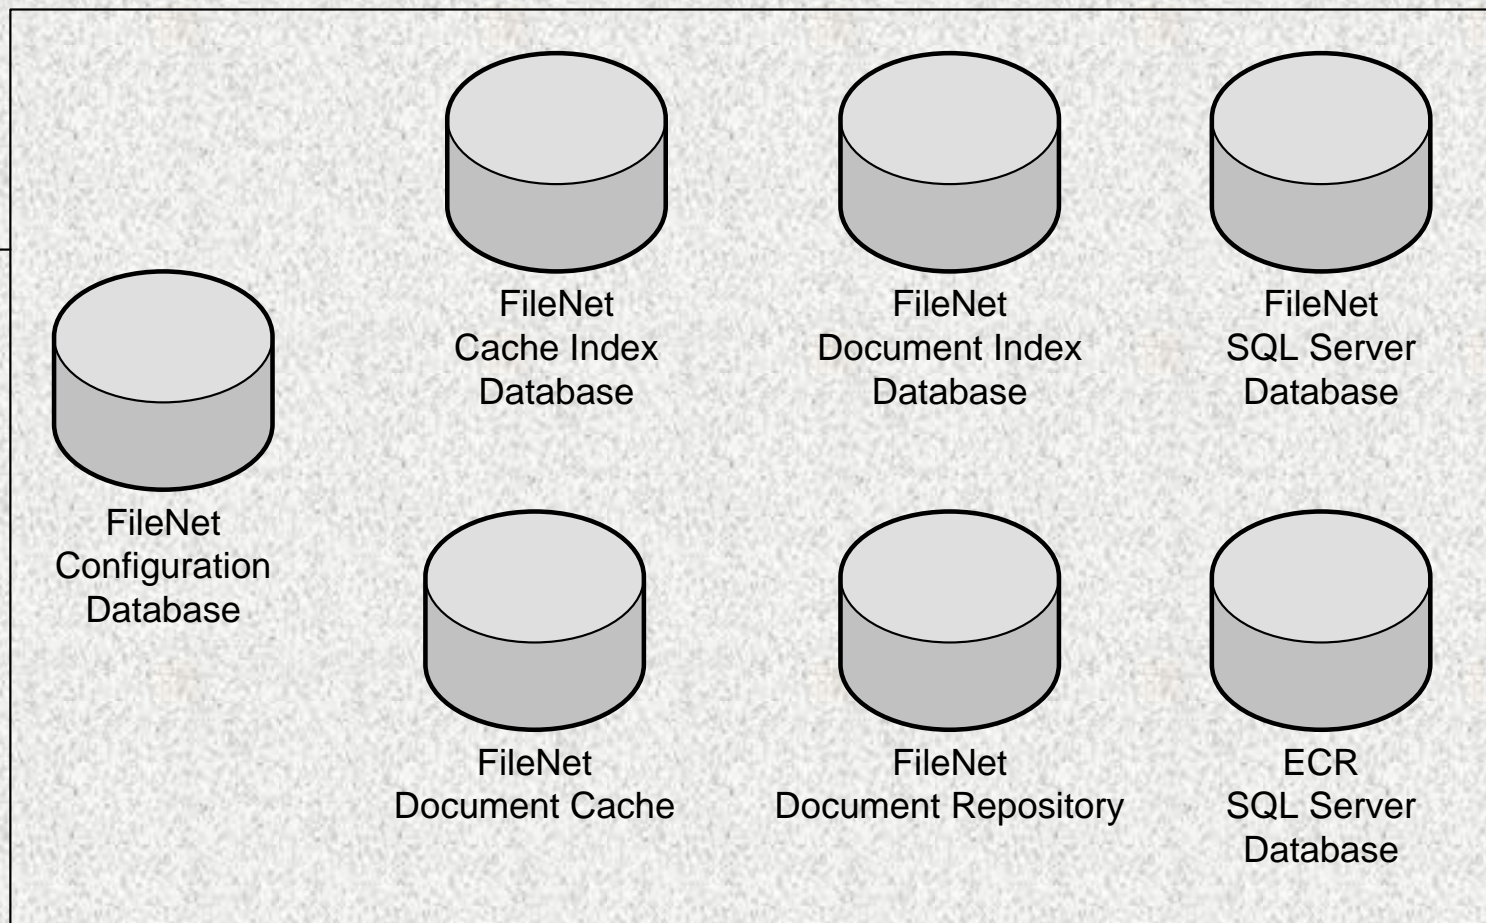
FileNet
Cache Index
Database

FileNet
Document Index
Database

FileNet
SQL Server
Database

FileNet
Configuration
Database

FileNet
Document Cache

FileNet
Document Repository

ECR
SQL Server
Database